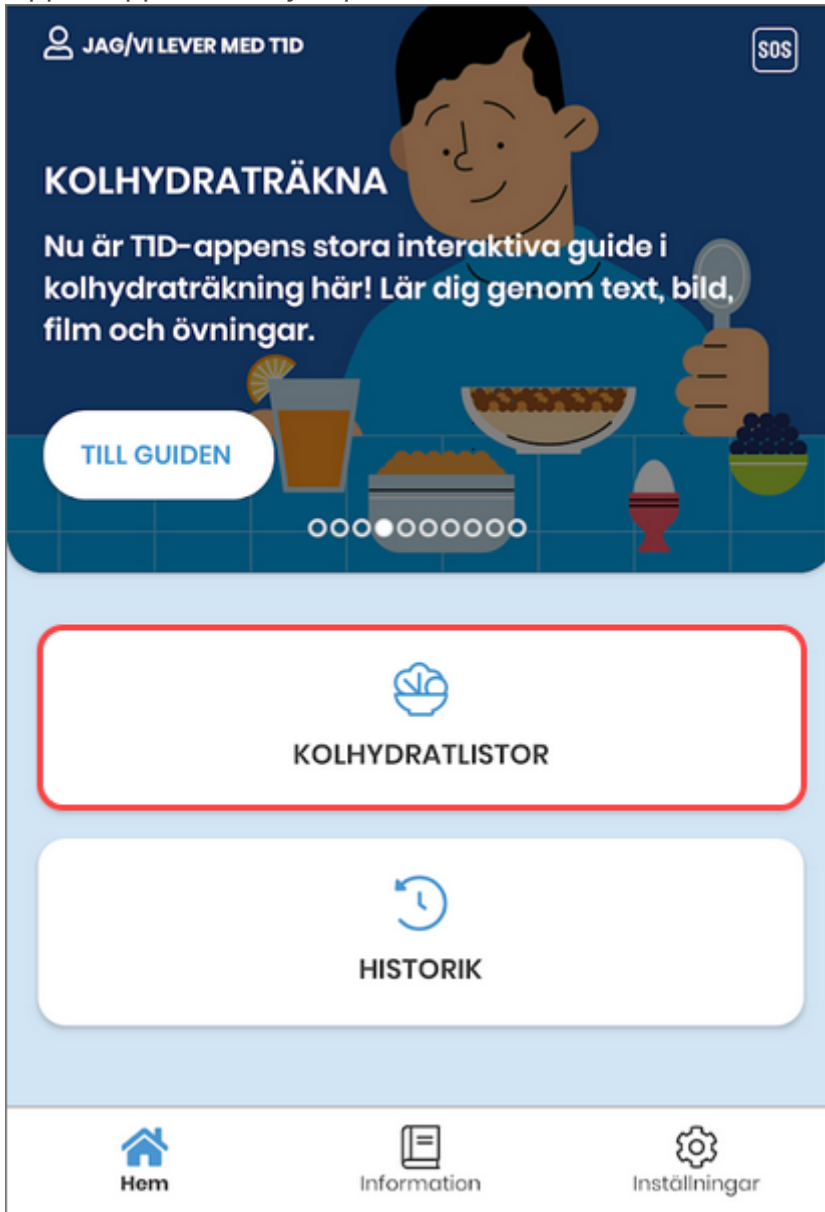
JAG/VI LEVER MED T1D

SOS

KOLHYDRATRÄKNA

Nu är T1D-appens stora interaktiva guide i kolhydraträkning här! Lär dig genom text, bild, film och övningar.

TILL GUIDEN

KOLHYDRATLISTOR

HISTORIK

Hem

Information

Inställningar